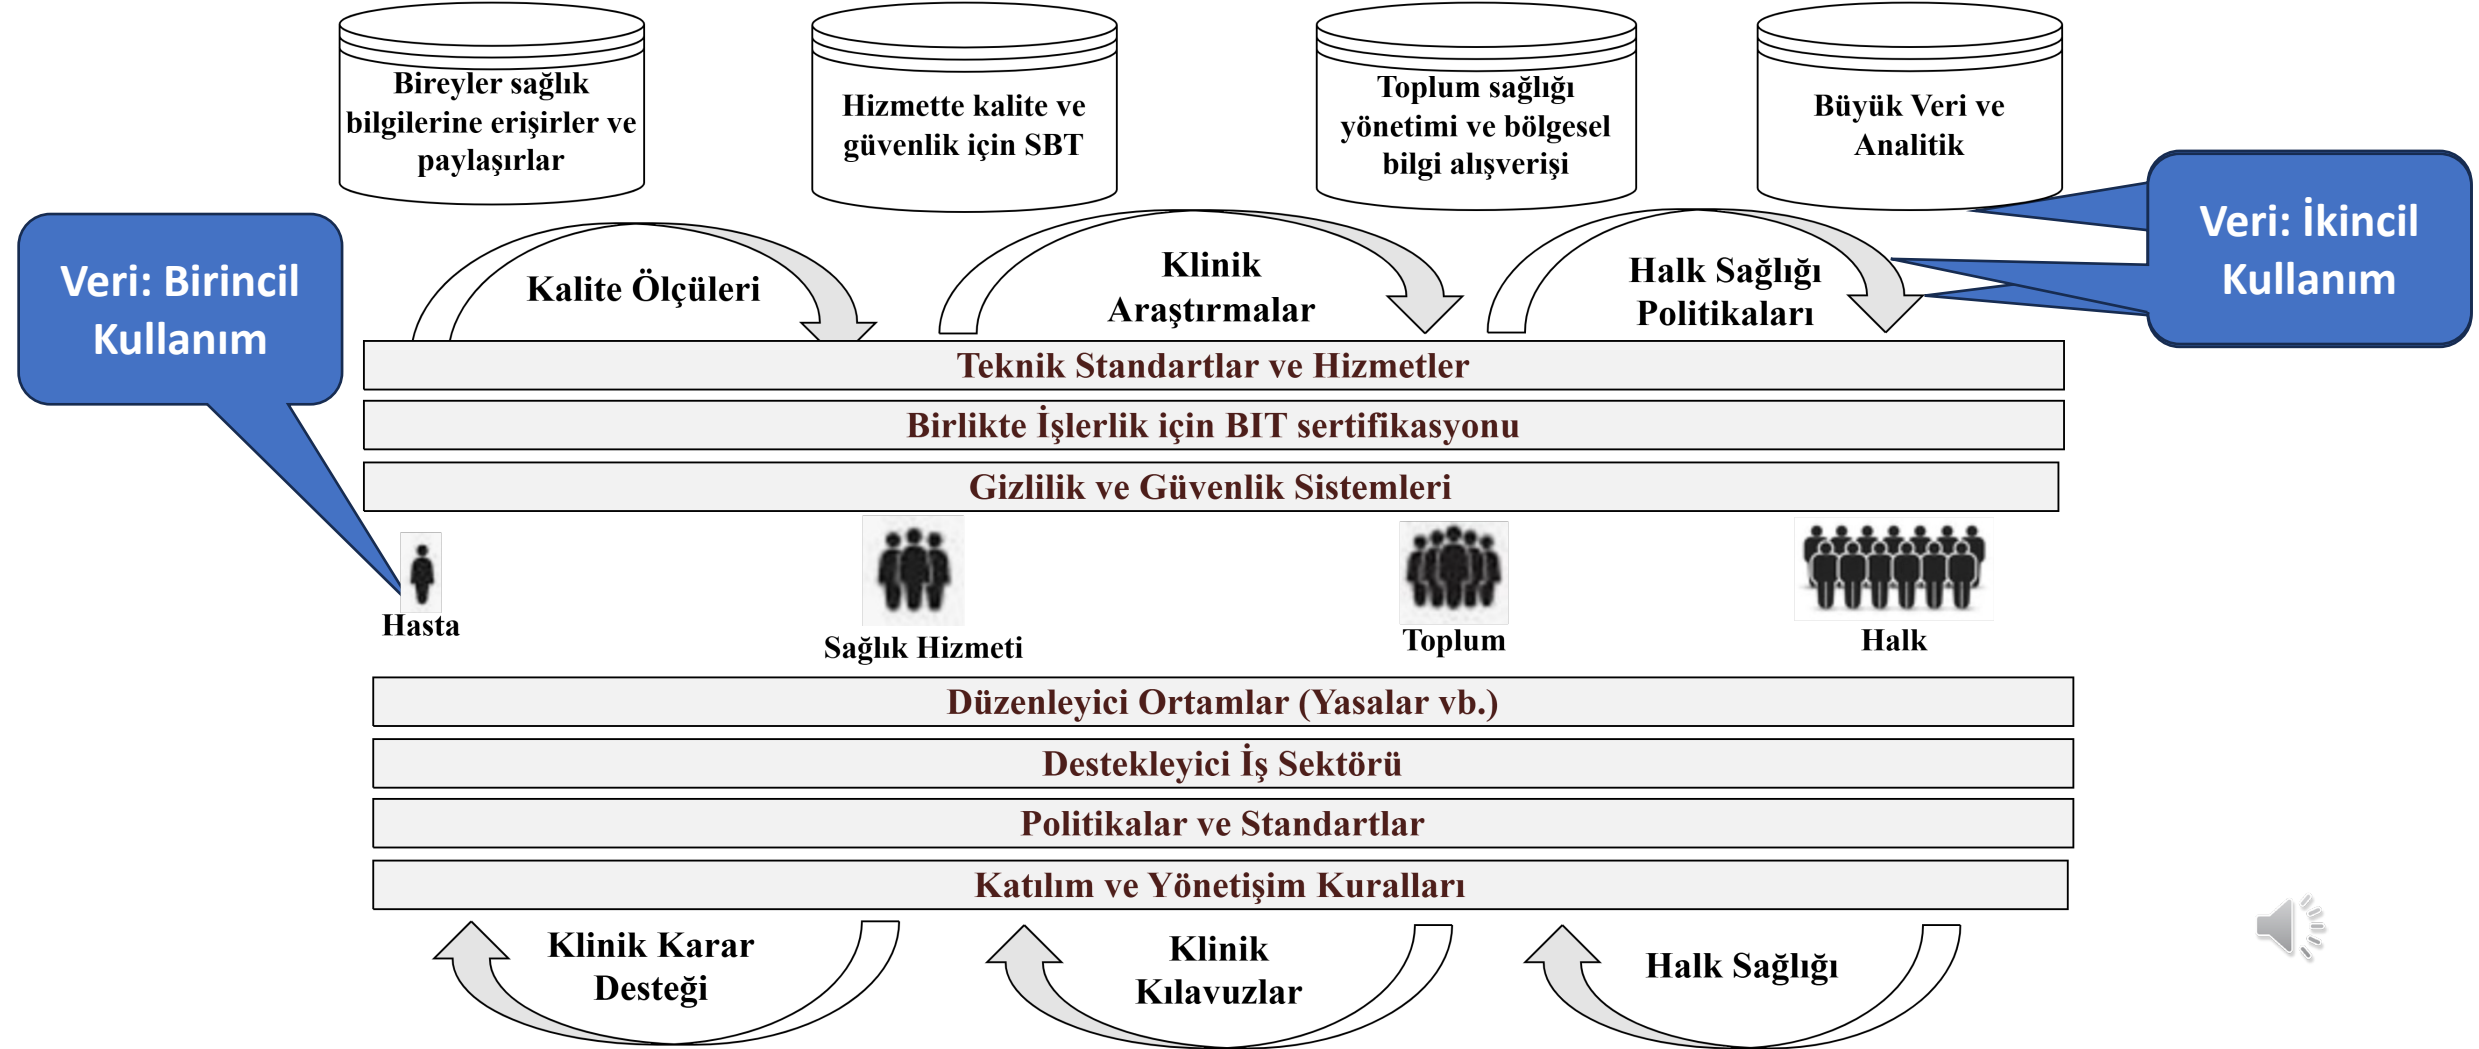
Bireyler sağlık bilgilerine erişirler ve paylaşırlar

Hizmette kalite ve güvenlik için SBT

Toplum sağlığı yönetimi ve bölgesel bilgi alışverişi

Büyük Veri ve Analitik

Veri: İkincil Kullanım

Veri: Birincil Kullanım

Kalite Ölçüleri

Klinik Araştırmalar

Halk Sağlığı Politikaları

Teknik Standartlar ve Hizmetler

Birlikte İşlerlik için BIT sertifikasyonu

Gizlilik ve Güvenlik Sistemleri

Hasta

Sağlık Hizmeti

Toplum

Halk

Düzenleyici Ortamlar (Yasalar vb.)

Destekleyici İş Sektörü

Politikalar ve Standartlar

Katılım ve Yönetişim Kuralları

Klinik Karar Desteği

Klinik Kılavuzlar

Halk Sağlığı